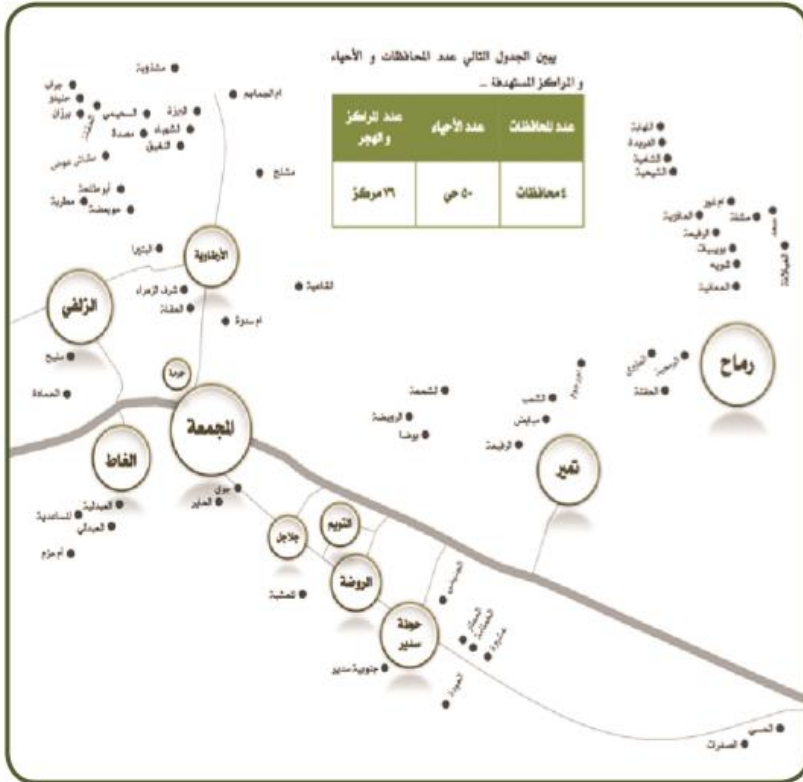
يبين الجدول التالي عدد المحافظات و الأحياء و المراكز المستهدفة ..

| عدد المحافظات | عدد الأحياء | عدد المراكز و الهجر |
|---|---|---|
| ٤ محافظات | ٥٠ حي | ٣٦ مركز |

رماح

تمير

المجمعة

الزلفي

الغاط

الأرطاوية

حوطة سدير

الروضة

التويم

جلاجل

حرمة

مشذوبة

ام الجماجم

جراب

حليوة

بيزال

السحيمي

الجزة

الشعيب

مصدة

الشفيق

مشاش عوض

أبو طليحة

مطربة

مشلح

البديرا

شرف الزهراء

العقلة

ام سدرة

القاعية

مليح

الحماد

المعدلية

المستادية

العيدانى

أم حزم

جوي

الحاير

تمشية

جنوبية سدير

الشحمة

الرويضة

بوضا

الشيب

سياس

الرفيعة

الهدية

الفريدة

الشفية

الشيحية

ام ثنيو

مشلة

المطوية

الرفيعة

بويبيات

شوية

المعانية

حفر

البليد

العقلة

العسي

الصفرات

العودة

عشيرة